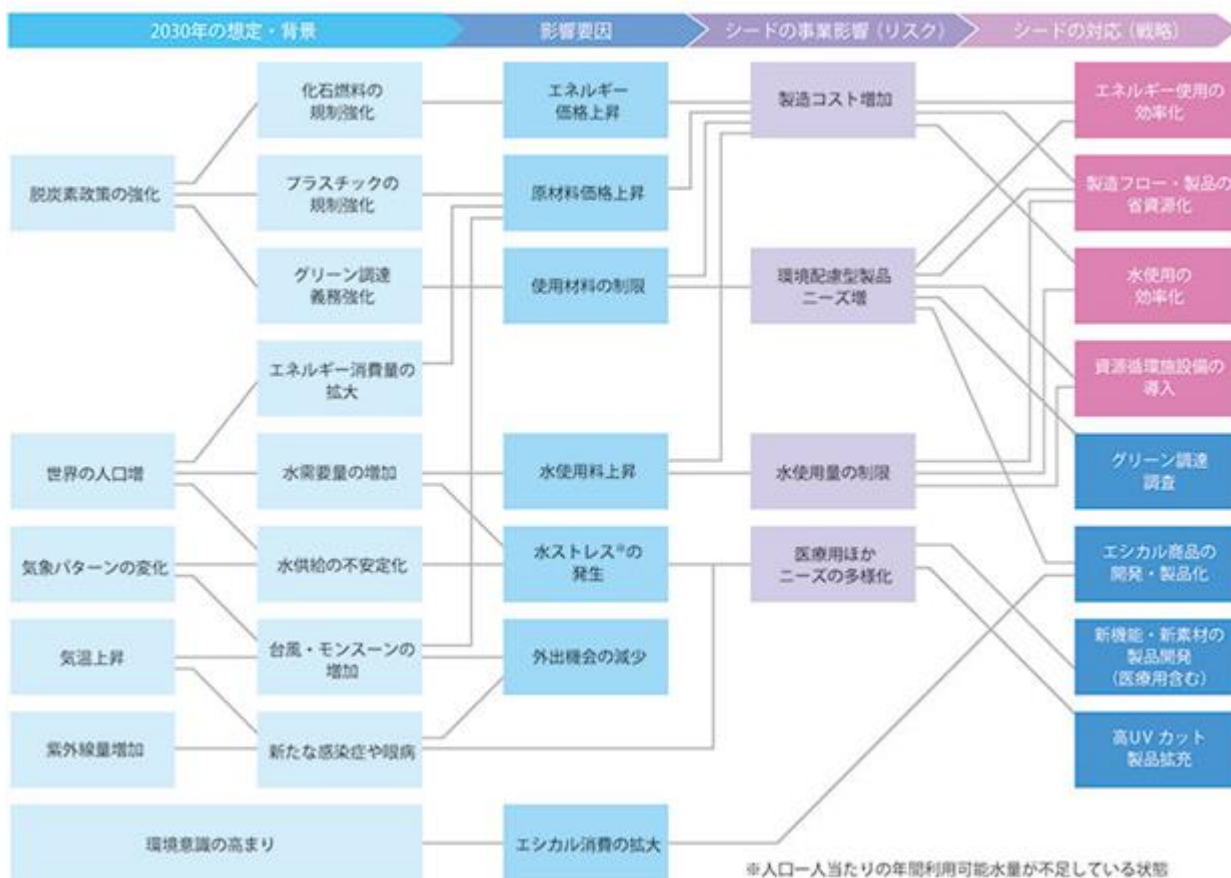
2030年の想定・背景

影響要因

シードの事業影響（リスク）

シードの対応（戦略）

脱炭素政策の強化

化石燃料の規制強化

プラスチックの規制強化

グリーン調達義務強化

エネルギー消費量の拡大

世界の人口増

水需要量の増加

気象パターンの変化

水供給の不安定化

気温上昇

台風・モンスーンの増加

紫外線量増加

新たな感染症や眼病

環境意識の高まり

エネルギー価格上昇

原材料価格上昇

使用材料の制限

水使用料上昇

水ストレス※の発生

外出機会の減少

エシカル消費の拡大

製造コスト増加

環境配慮型製品ニーズ増

水使用量の制限

医療用ほかニーズの多様化

エネルギー使用の効率化

製造フロー・製品の省資源化

水使用の効率化

資源循環設備の導入

グリーン調達調査

エシカル商品の開発・製品化

新機能・新素材の製品開発（医療用含む）

高UVカット製品拡充

※人口一人当たりの年間利用可能水量が不足している状態